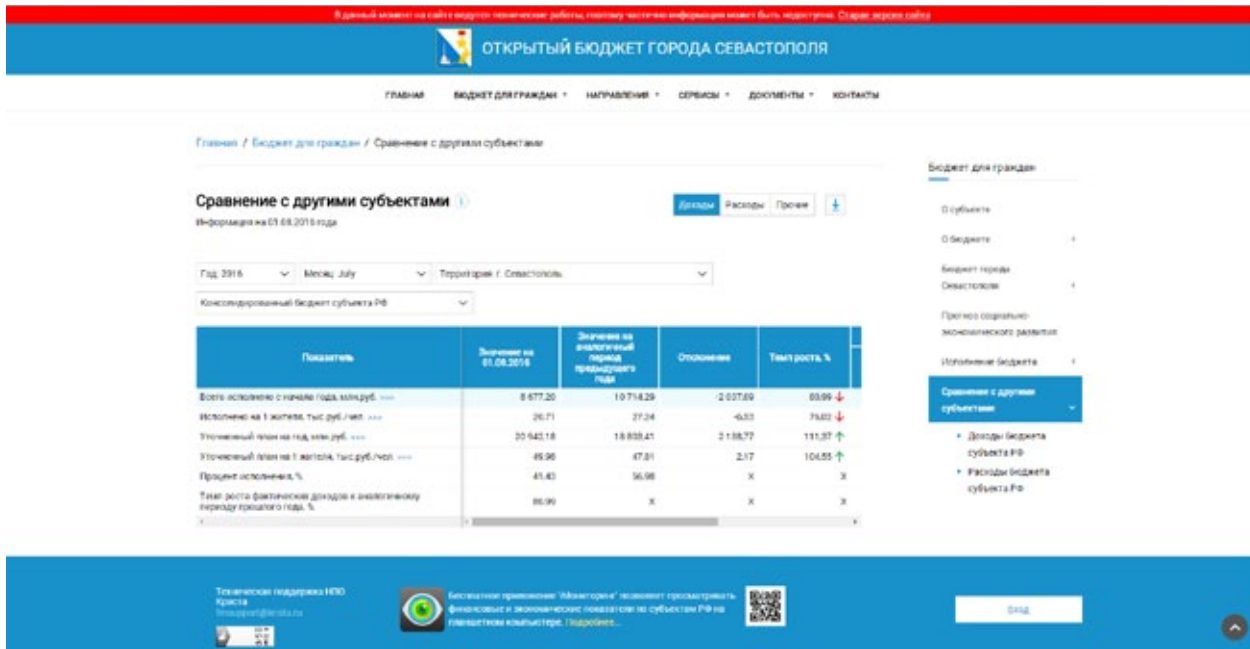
В данный момент на сайте ведутся технические работы, поэтому частичная информация может быть недоступна. Старая версия сайта

ОТКРЫТЫЙ БЮДЖЕТ ГОРОДА СЕВАСТОПОЛЯ

ГЛАВНАЯ БЮДЖЕТ ДЛЯ ГРАЖДАН НАПРАВЛЕНИЯ СЕРВИСЫ ДОКУМЕНТЫ КОНТАКТЫ

Главная / Бюджет для граждан / Сравнение с другими субъектами

Сравнение с другими субъектами

Информация на 01.08.2016 года

Доходы Расходы Прочие

Год: 2016 Месяц: July Территория: г. Севастополь

Консолидированный бюджет субъекта РФ

| Показатель | Значение на 01.08.2016 | Значение на аналогичный период предыдущего года | Отклонение | Темп роста, % |
|---|---|---|---|---|
| Всего исполнено с начала года, млн.руб. | 8 677,20 | 10 714,29 | -2 037,09 | 80,99 |
| Исполнено на 1 жителя, тыс.руб./чел. | 20,71 | 27,24 | -6,53 | 76,02 |
| Уточненный план на год, млн.руб. | 20 942,18 | 18 833,41 | 2 108,77 | 111,37 |
| Уточненный план на 1 жителя, тыс.руб./чел. | 49,98 | 47,81 | 2,17 | 104,55 |
| Процент исполнения, % | 41,43 | 56,98 | x | x |
| Темп роста фактических доходов к аналогичному периоду прошлого года, % | 80,99 | x | x | x |

Бюджет для граждан

О субъекте
О бюджете
Бюджет города Севастополя
Прогноз социально-экономического развития
Исполнение бюджета
Сравнение с другими субъектами
Доходы бюджета субъекта РФ
Расходы бюджета субъекта РФ

Техническая поддержка НПО Криста
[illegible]

Бесплатное приложение "Мониторинг" позволяет просматривать финансовые и экономические показатели по субъектам РФ на планшетном компьютере. Подробнее...

Вход